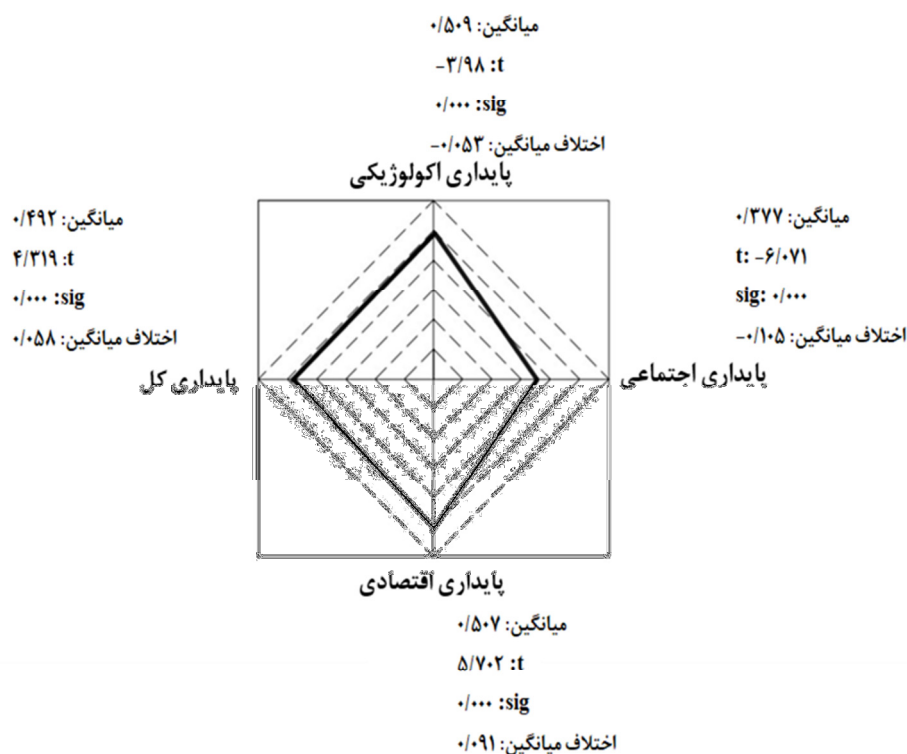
میانگین: ۰/۵۰۹
t: -۳/۹۸
sig: ۰/۰۰۰
اختلاف میانگین: -۰/۰۵۳
پایداری اکولوژیکی

میانگین: ۰/۴۹۲
t: ۴/۳۱۹
sig: ۰/۰۰۰
اختلاف میانگین: ۰/۰۵۸
پایداری کل

میانگین: ۰/۳۷۷
t: -۶/۰۷۱
sig: ۰/۰۰۰
اختلاف میانگین: -۰/۱۰۵
پایداری اجتماعی

پایداری اقتصادی
میانگین: ۰/۵۰۷
t: ۵/۷۰۲
sig: ۰/۰۰۰
اختلاف میانگین: ۰/۰۹۱